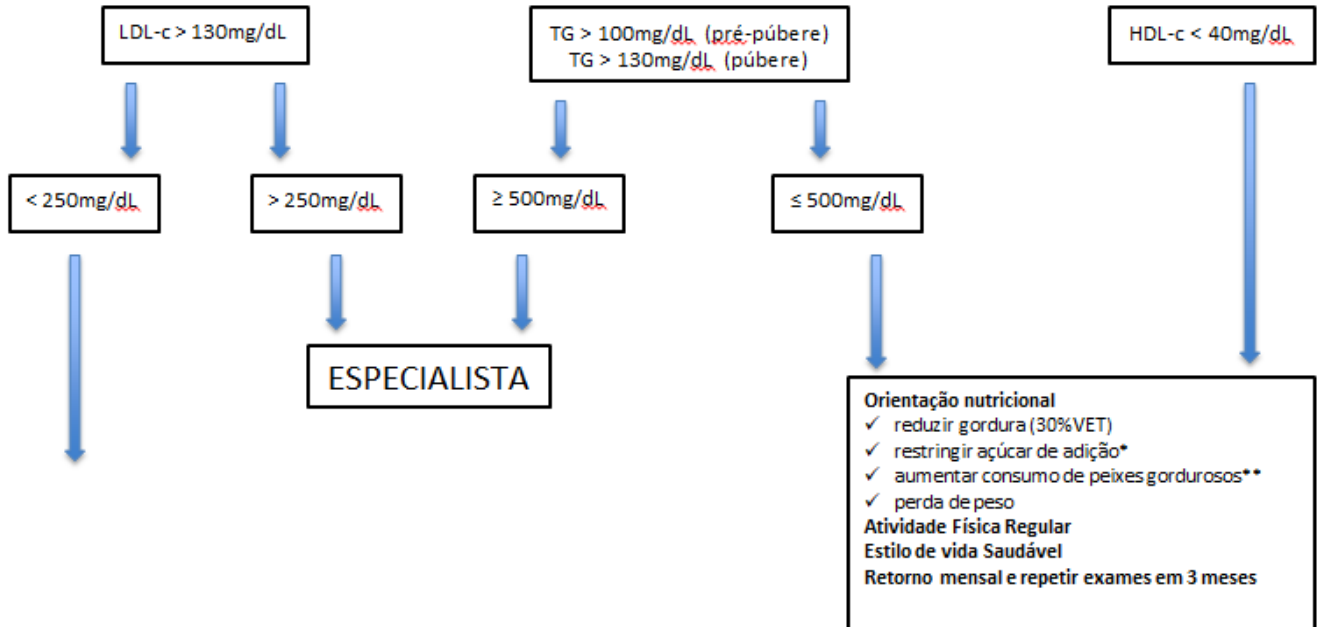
LDL-c > 130mg/dL

TG > 100mg/dL (pré-púbere)
TG > 130mg/dL (púbere)

HDL-c < 40mg/dL

< 250mg/dL

> 250mg/dL

≥ 500mg/dL

≤ 500mg/dL

ESPECIALISTA

**Orientação nutricional**
✓ reduzir gordura (30%VET)
✓ restringir açúcar de adição*
✓ aumentar consumo de peixes gordurosos**
✓ perda de peso
**Atividade Física Regular**
**Estilo de vida Saudável**
**Retorno mensal e repetir exames em 3 meses**